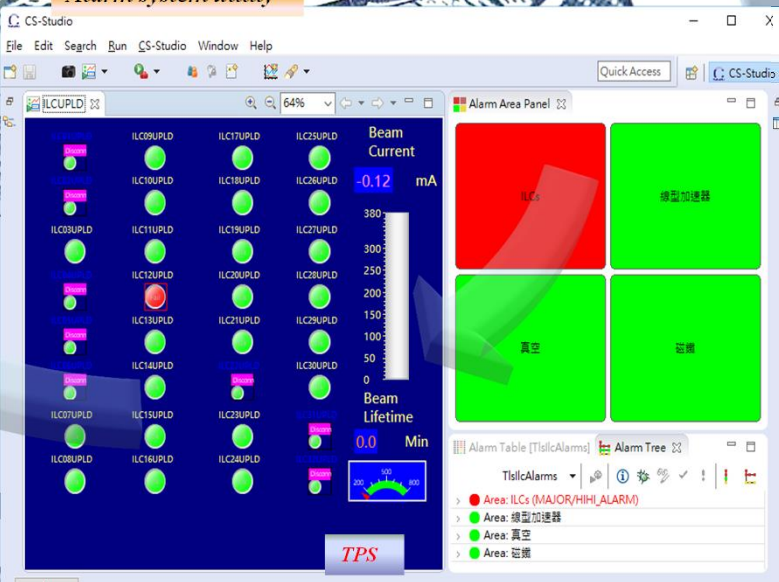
CS-Studio

File Edit Search Run CS-Studio Window Help

Quick Access

CS-Studio

ILCUPLD

64%

Disconn

ILC09UPLD

ILC17UPLD

ILC25UPLD

Beam Current

Disconn

ILC10UPLD

ILC18UPLD

ILC26UPLD

-0.12

mA

ILC03UPLD

ILC11UPLD

ILC19UPLD

ILC27UPLD

380

300

Disconn

ILC12UPLD

ILC20UPLD

ILC28UPLD

250

200

ILC13UPLD

ILC21UPLD

ILC29UPLD

150

100

Disconn

ILC14UPLD

Disconn

ILC30UPLD

50

Disconn

0

Beam Lifetime

ILC07UPLD

ILC15UPLD

ILC23UPLD

Disconn

ILC08UPLD

ILC16UPLD

ILC24UPLD

0.0

Min

Disconn

200

500

800

TPS

Alarm Area Panel

ILCs

線型加速器

真空

磁鐵

Alarm Table [TlsIlcAlarms]

Alarm Tree

TlsIlcAlarms

Area: ILCs (MAJOR/HIHI_ALARM)

Area: 線型加速器

Area: 真空

Area: 磁鐵